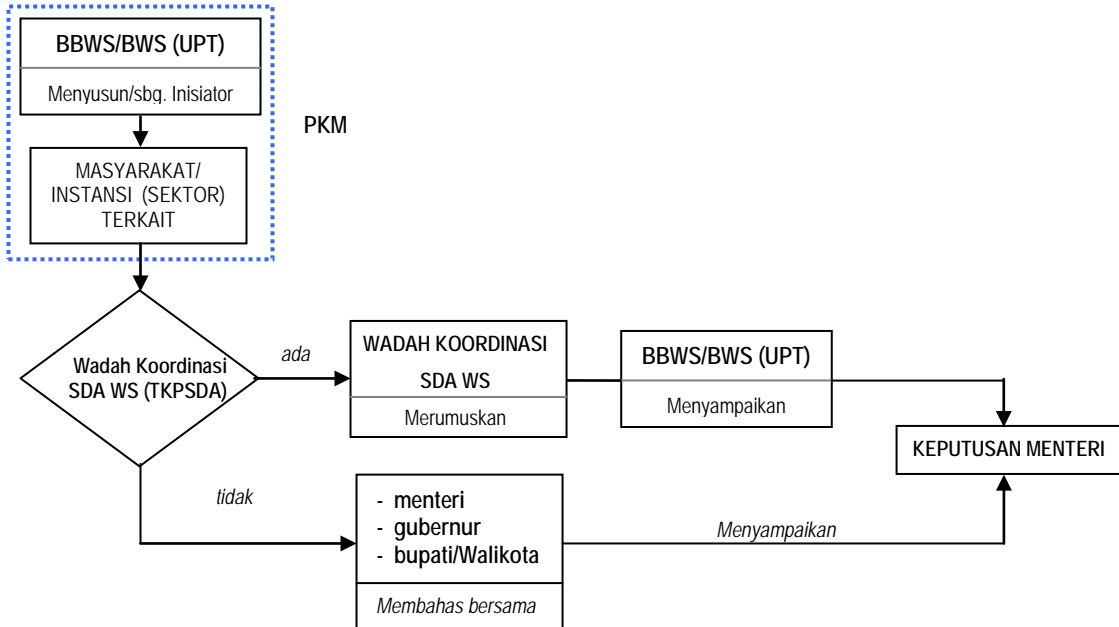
BBWS/BWS (UPT)

Menyusun/sbg. Inisiator

PKM

MASYARAKAT/ INSTANSI (SEKTOR) TERKAIT

Wadah Koordinasi SDA WS (TKPSDA)

ada

WADAH KOORDINASI SDA WS

Merumuskan

BBWS/BWS (UPT)

Menyampaikan

KEPUTUSAN MENTERI

tidak

- menteri
- gubernur
- bupati/Walikota

Membahas bersama

Menyampaikan